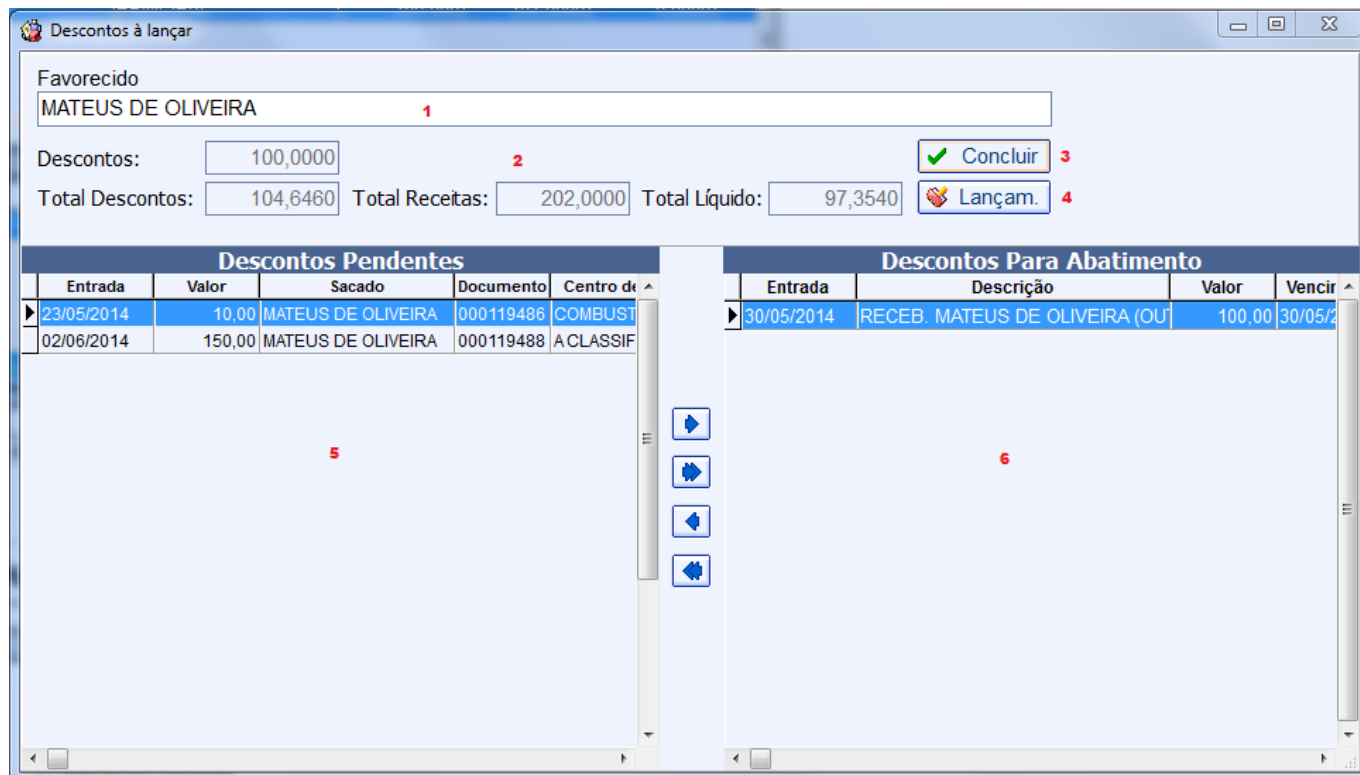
Descontos à lançar

Favorecido
MATEUS DE OLIVEIRA
1

Descontos: 100,0000
2

Concluir 3

Total Descontos: 104,6460 Total Receitas: 202,0000 Total Líquido: 97,3540

Lançam. 4

Descontos Pendentes

| Entrada | Valor | Sacado | Documento | Centro de |
|---|---|---|---|---|
| 23/05/2014 | 10,00 | MATEUS DE OLIVEIRA | 000119486 | COMBUST |
| 02/06/2014 | 150,00 | MATEUS DE OLIVEIRA | 000119488 | A CLASSIF |

5

Descontos Para Abatimento

| Entrada | Descrição | Valor | Vencir |
|---|---|---|---|
| 30/05/2014 | RECEB. MATEUS DE OLIVEIRA (OUT | 100,00 | 30/05/2 |

6